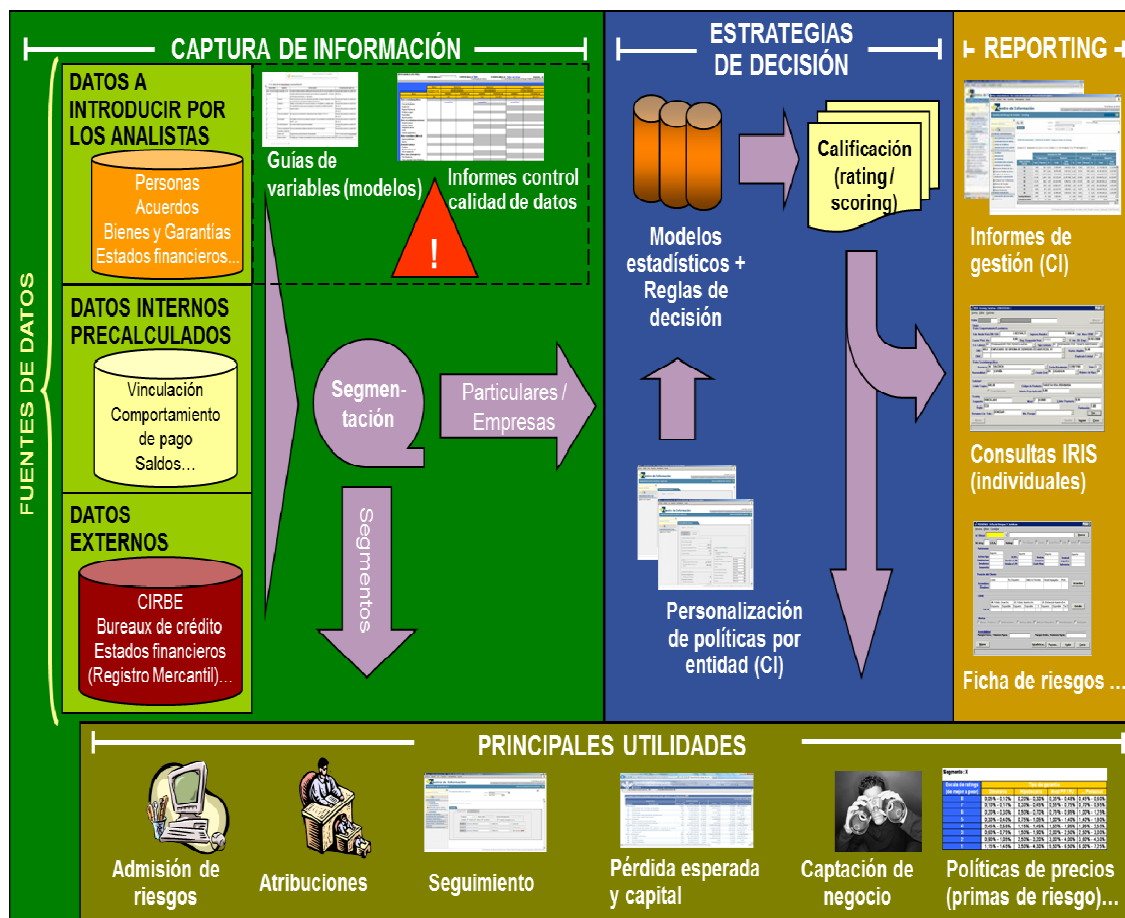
CAPTURA DE INFORMACIÓN

ESTRATEGIAS DE DECISIÓN

REPORTING

FUENTES DE DATOS

DATOS A INTRODUCIR POR LOS ANALISTAS

Personas
Acuerdos
Bienes y Garantías
Estados financieros...

Guías de variables (modelos)

Informes control calidad de datos

!

DATOS INTERNOS PRECALCULADOS

Vinculación
Comportamiento de pago
Saldos...

Segmentación

Particulares / Empresas

Segmentos

DATOS EXTERNOS

CIRBE
Bureaux de crédito
Estados financieros (Registro Mercantil)...

Modelos estadísticos + Reglas de decisión

Calificación (rating / scoring)

Personalización de políticas por entidad (CI)

Informes de gestión (CI)

Consultas IRIS (individuales)

Ficha de riesgos ...

PRINCIPALES UTILIDADES

Admisión de riesgos

Atribuciones

Seguimiento

Pérdida esperada y capital

Captación de negocio

Políticas de precios (primas de riesgo)...